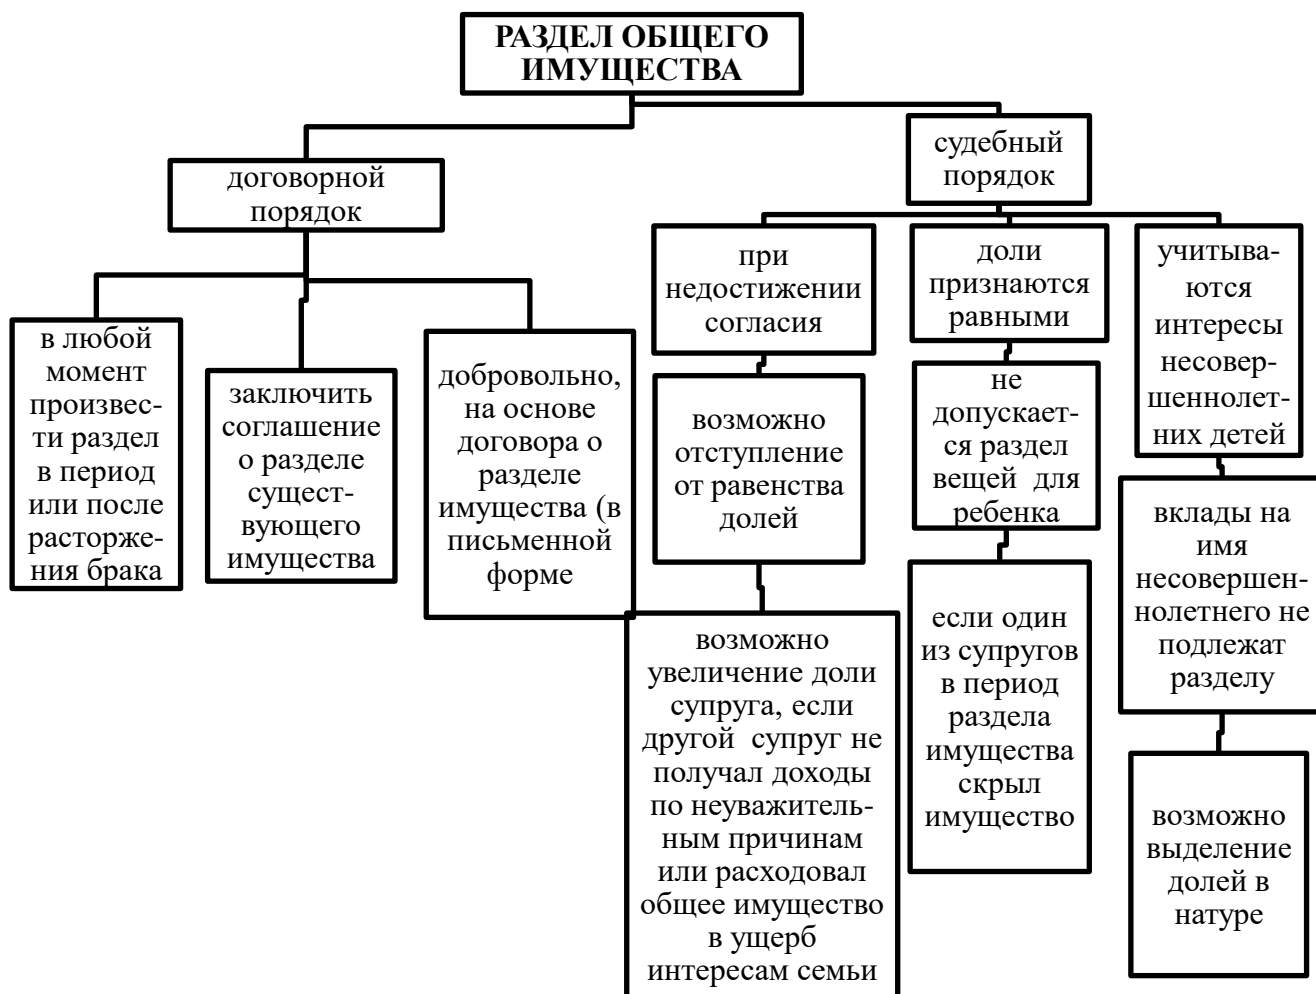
РАЗДЕЛ ОБЩЕГО ИМУЩЕСТВА

договорной порядок

в любой момент произвести раздел в период или после расторжения брака

заключить соглашение о разделе существующего имущества

добровольно, на основе договора о разделе имущества (в письменной форме

судебный порядок

при недостижении согласия

возможно отступление от равенства долей

возможно увеличение доли супруга, если другой супруг не получал доходы по неуважительным причинам или расходовал общее имущество в ущерб интересам семьи

доли признаются равными

не допускается раздел вещей для ребенка

если один из супругов в период раздела имущества скрыл имущество

учитываются интересы несовершеннолетних детей

вклады на имя несовершеннолетнего не подлежат разделу

возможно выделение долей в натуре